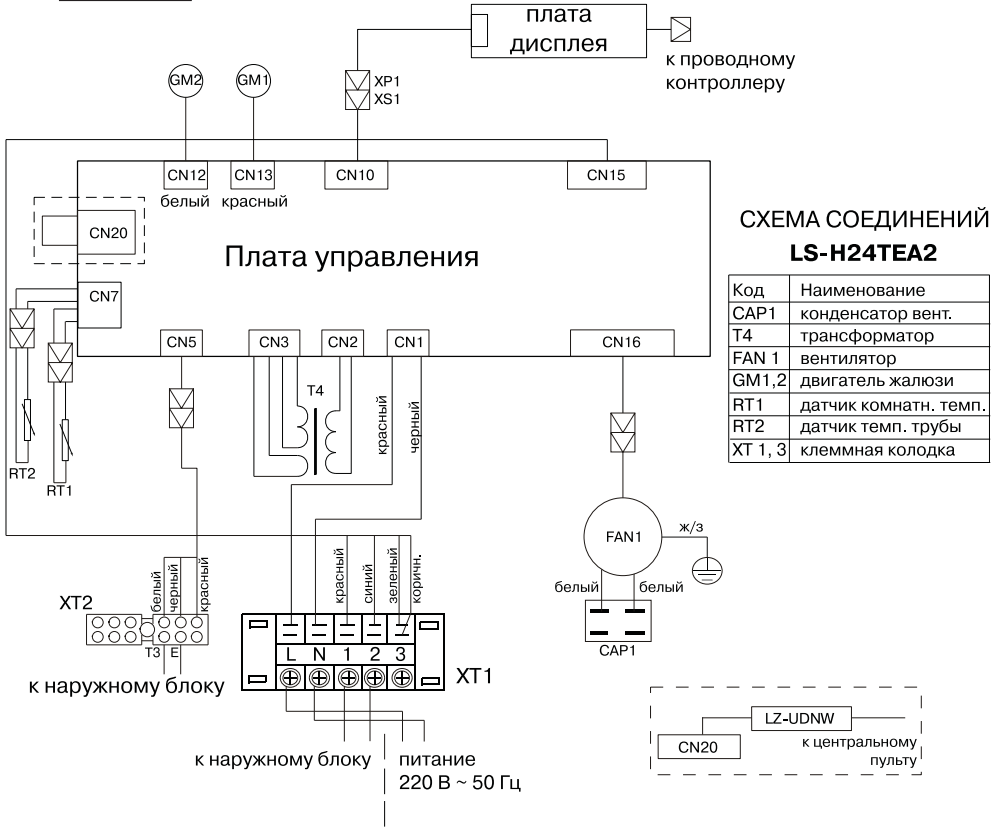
плата дисплея

к проводному контроллеру

GM2 GM1

XP1
XS1

CN12 CN13 CN10 CN15

белый красный

CN20

Плата управления

CN7

CN5 CN3 CN2 CN1 CN16

T4

красный черный

RT2 RT1

СХЕМА СОЕДИНЕНИЙ
LS-H24TEA2

| Код | Наименование |
|---|---|
| CAP1 | конденсатор вент. |
| T4 | трансформатор |
| FAN 1 | вентилятор |
| GM1,2 | двигатель жалюзи |
| RT1 | датчик комнатн. темп. |
| RT2 | датчик темп. трубы |
| XT 1, 3 | клеммная колодка |

FAN1

ж/з

белый белый

CAP1

белый черный красный

XT2

T3 E

к наружному блоку

красный синий зеленый коричн.

L N 1 2 3

XT1

к наружному блоку

питание
220 В ~ 50 Гц

LZ-UDNW

CN20

к центральному пульту